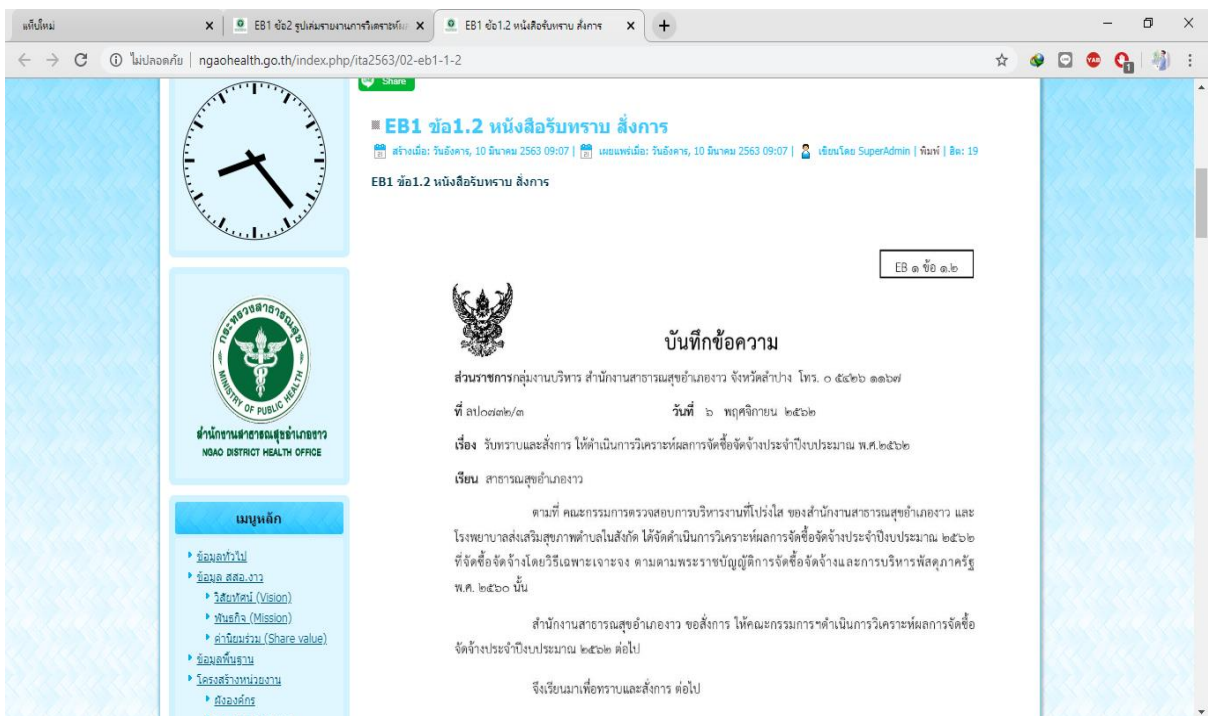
แท็บใหม่ | EB1 ข้อ2 รูปเล่มรายงานการวิเคราะห์ผ | EB1 ข้อ1.2 หนังสือรับทราบ สั่งการ | +

ไม่ปลอดภัย | ngaohealth.go.th/index.php/ita2563/02-eb1-1-2

Share

EB1 ข้อ1.2 หนังสือรับทราบ สั่งการ

สร้างเมื่อ: วันอังคาร, 10 มีนาคม 2563 09:07 | เผยแพร่เมื่อ: วันอังคาร, 10 มีนาคม 2563 09:07 | เขียนโดย SuperAdmin | พิมพ์ | ฮิต: 19

EB1 ข้อ1.2 หนังสือรับทราบ สั่งการ

EB ๑ ข้อ ๑.๒

บันทึกข้อความ

ส่วนราชการ กลุ่มงานบริหาร สำนักงานสาธารณสุขอำเภองาว จังหวัดลำปาง โทร. ๐ ๕๔๒๖ ๑๑๖๗

ที่ ลป๐๗๓๒/๓ วันที่ ๖ พฤศจิกายน ๒๕๖๒

เรื่อง รับทราบและสั่งการ ให้ดำเนินการวิเคราะห์ผลการจัดซื้อจัดจ้างประจำปีงบประมาณ พ.ศ.๒๕๖๒

เรียน สาธารณสุขอำเภองาว

ตามที่ คณะกรรมการตรวจสอบการบริหารงานที่โปร่งใส ของสำนักงานสาธารณสุขอำเภองาว และโรงพยาบาลส่งเสริมสุขภาพตำบลในสังกัด ได้จัดดำเนินการวิเคราะห์ผลการจัดซื้อจัดจ้างประจำปีงบประมาณ ๒๕๖๒ ที่จัดซื้อจัดจ้างโดยวิธีเฉพาะเจาะจง ตามตามพระราชบัญญัติการจัดซื้อจัดจ้างและการบริหารพัสดุภาครัฐ พ.ศ. ๒๕๖๐ นั้น

สำนักงานสาธารณสุขอำเภองาว ขอสั่งการ ให้คณะกรรมการฯดำเนินการวิเคราะห์ผลการจัดซื้อจัดจ้างประจำปีงบประมาณ ๒๕๖๒ ต่อไป

จึงเรียนมาเพื่อทราบและสั่งการ ต่อไป

กระทรวงสาธารณสุข MINISTRY OF PUBLIC HEALTH

สำนักงานสาธารณสุขอำเภองาว
NGAO DISTRICT HEALTH OFFICE

เมนูหลัก
ข้อมูลทั่วไป
ข้อมูล สสอ.งาว
วิสัยทัศน์ (Vision)
พันธกิจ (Mission)
ค่านิยมร่วม (Share value)
ข้อมูลพื้นฐาน
โครงสร้างหน่วยงาน
ผังองค์กร